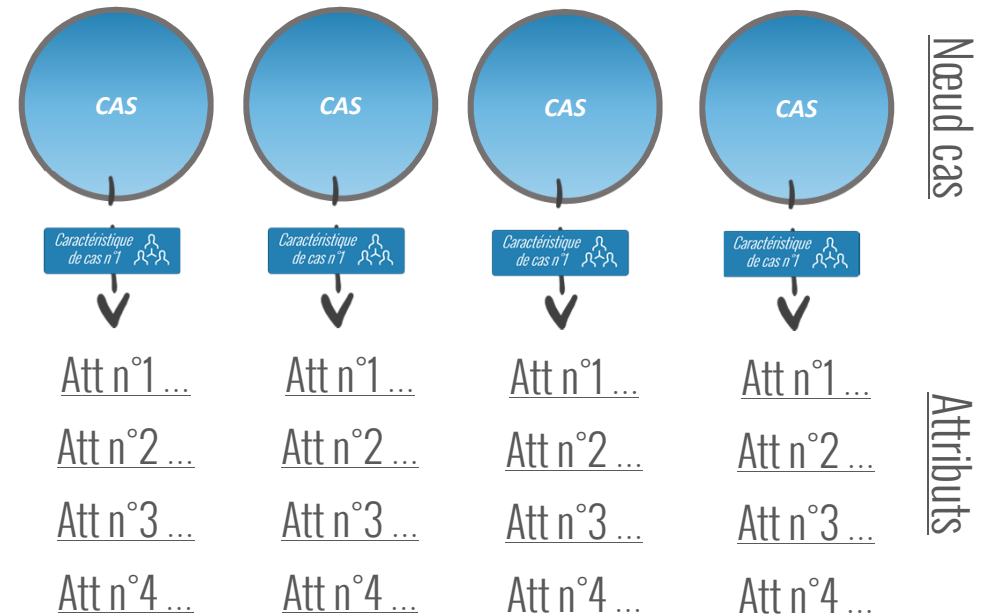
CAS

Caractéristique de cas n°1

Att n°1 ...

Att n°2 ...

Att n°3 ...

Att n°4 ...

CAS

Caractéristique de cas n°1

Att n°1 ...

Att n°2 ...

Att n°3 ...

Att n°4 ...

CAS

Caractéristique de cas n°1

Att n°1 ...

Att n°2 ...

Att n°3 ...

Att n°4 ...

CAS

Caractéristique de cas n°1

Att n°1 ...

Att n°2 ...

Att n°3 ...

Att n°4 ...

Nœud cas

Attributs